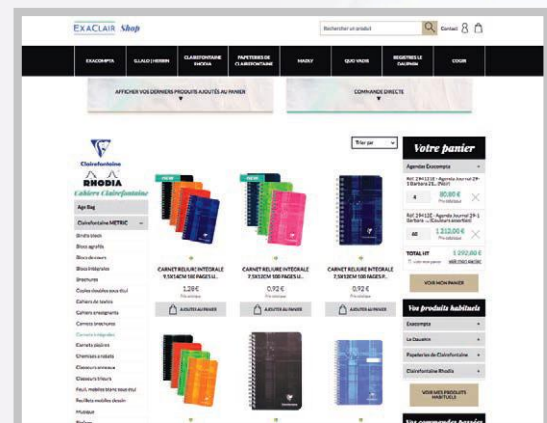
EXACLAIR Shop

Rechercher un produit

Contact

EXACOMPTA

G.LALO | HERBIN

CLAIREFONTAINE RHODIA

PAPETERIES DE CLAIREFONTAINE

MADLY

QUO VADIS

REGISTRES LE DAUPHIN

COUR

AFFICHER VOS DERNIERS PRODUITS AJOUTÉS AU PANIER

COMMANDE DIRECTE

Trier par

Votre panier

Clairefontaine

RHODIA

Cahiers Clairefontaine

Age Bag

Clairefontaine METRIC

Blocs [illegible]

Blocs agrafés

Blocs de cours

Blocs intégrales

Brochures

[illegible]

Cahiers de textes

Cahiers enseignants

Carnets brochures

Carnets intégrales

Carnets reliures

Chemises à rabats

Classeurs anneaux

Classeurs à leviers

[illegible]

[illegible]

Musique

NEW

NEW

CARNET RELIURE INTEGRALE 9,5X14CM 100 PAGES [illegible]

1,28 €

CARNET RELIURE INTEGRALE 7,5X12CM 100 PAGES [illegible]

0,92 €

CARNET RELIURE INTEGRALE 7,5X12CM 100 PAGES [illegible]

0,92 €

AJOUTER AU PANIER

AJOUTER AU PANIER

AJOUTER AU PANIER

Agendas Exacompta

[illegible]

4

80,00 €

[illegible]

60

1 212,00 €

TOTAL HT

1 292,00 €

VOIR MON PANIER

Vos produits habituels

Exacompta

Le Dauphin

Papeteries de Clairefontaine

Clairefontaine Rhodia

VOIR MES PRODUITS HABITUELS

Vos commandes passées